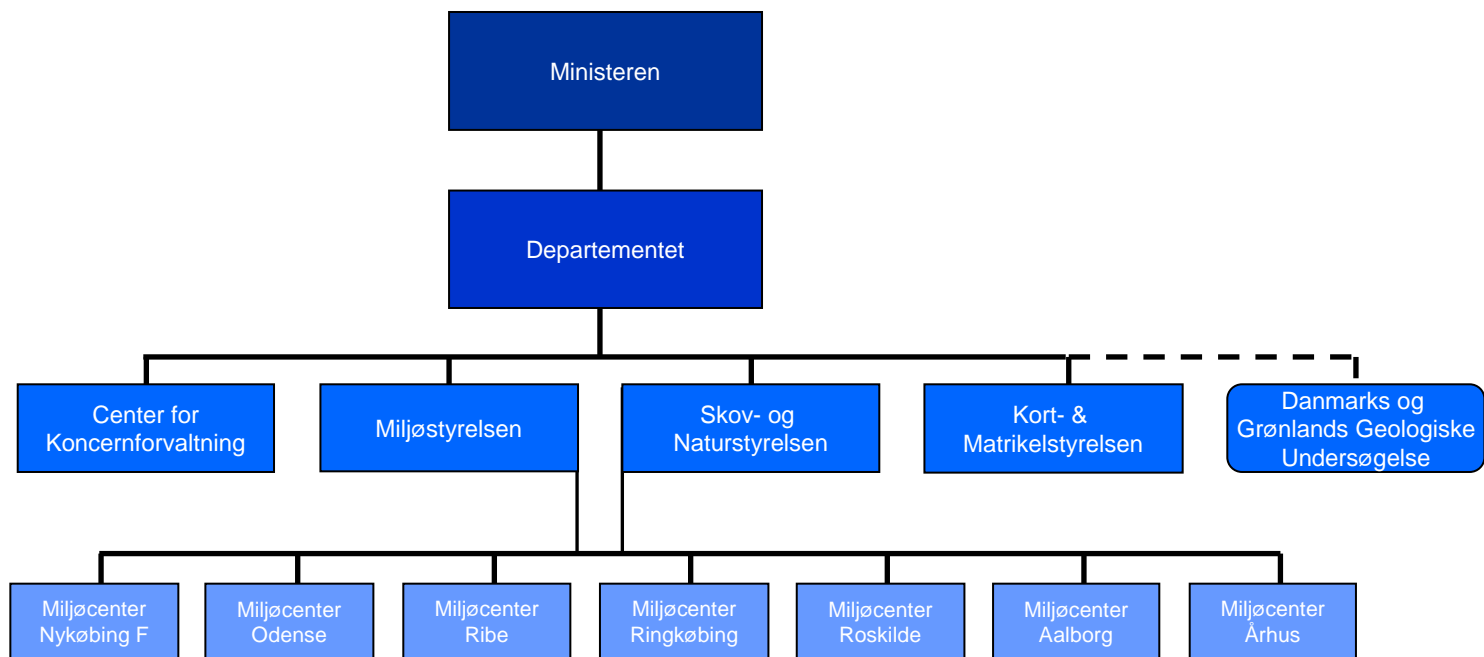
Ministeren

Departementet

Center for Koncernforvaltning

Miljøstyrelsen

Skov- og Naturstyrelsen

Kort- & Matrikelstyrelsen

Danmarks og Grønlands Geologiske Undersøgelse

Miljøcenter Nykøbing F

Miljøcenter Odense

Miljøcenter Ribe

Miljøcenter Ringkøbing

Miljøcenter Roskilde

Miljøcenter Aalborg

Miljøcenter Århus